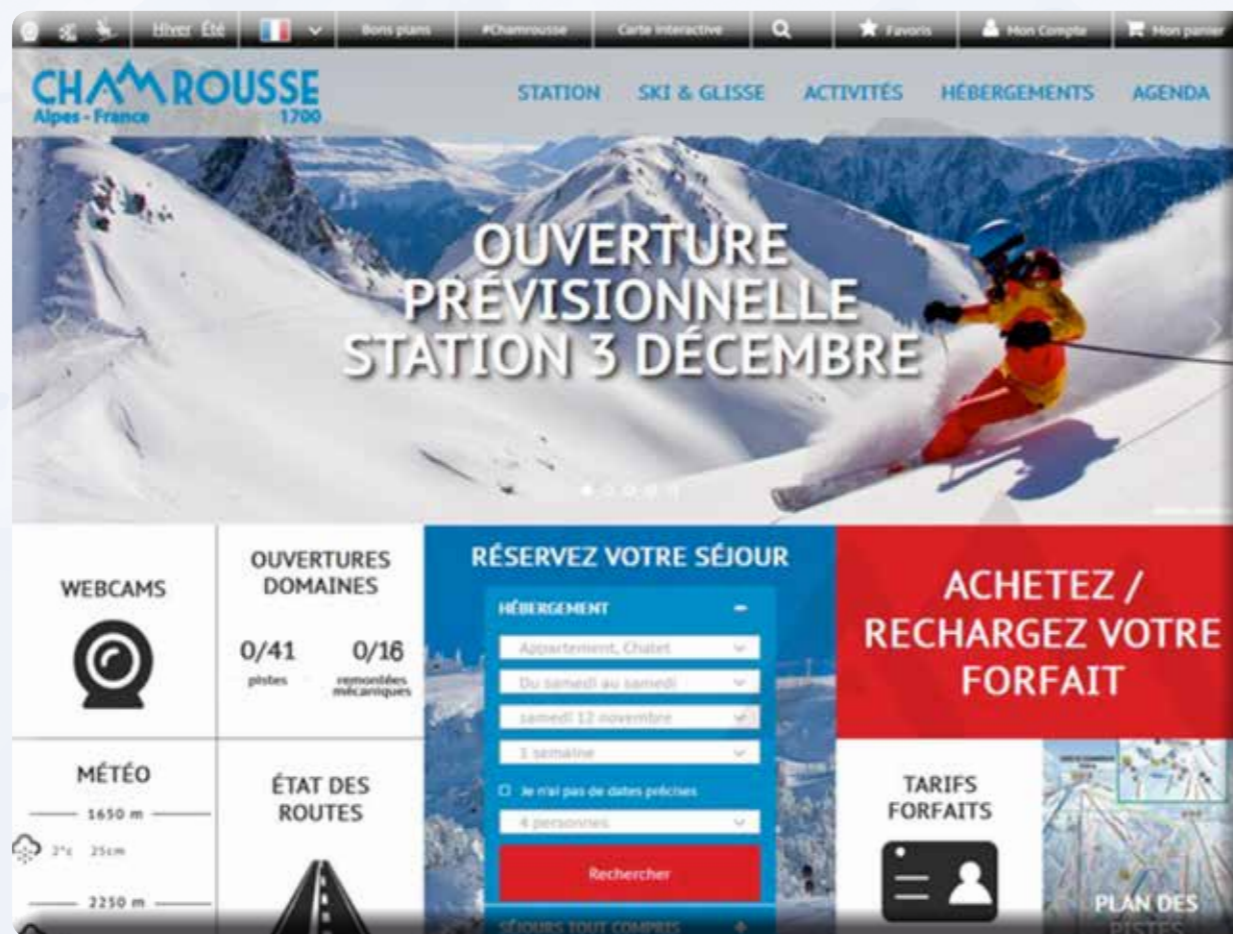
Hiver Été | Bons plans | #Chamrousse | Carte interactive | Favoris | Mon Compte | Mon panier

CHAMROUSSE Alpes - France 1700

STATION SKI & GLISSE ACTIVITÉS HÉBERGEMENTS AGENDA

OUVERTURE PRÉVISIONNELLE STATION 3 DÉCEMBRE

WEBCAMS

OUVERTURES DOMAINES

0/41 pistes

0/16 remontées mécaniques

RÉSERVEZ VOTRE SÉJOUR

HÉBERGEMENT

Appartement, Chalet

Du samedi au samedi

samedi 12 novembre

1 semaine

Je n'ai pas de dates précises

4 personnes

Rechercher

SÉJOURS TOUT COMPRIS

ACHETEZ / RECHARGEZ VOTRE FORFAIT

MÉTÉO

1650 m

2°c 25cm

2250 m

ÉTAT DES ROUTES

TARIFS FORFAITS

PLAN DES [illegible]